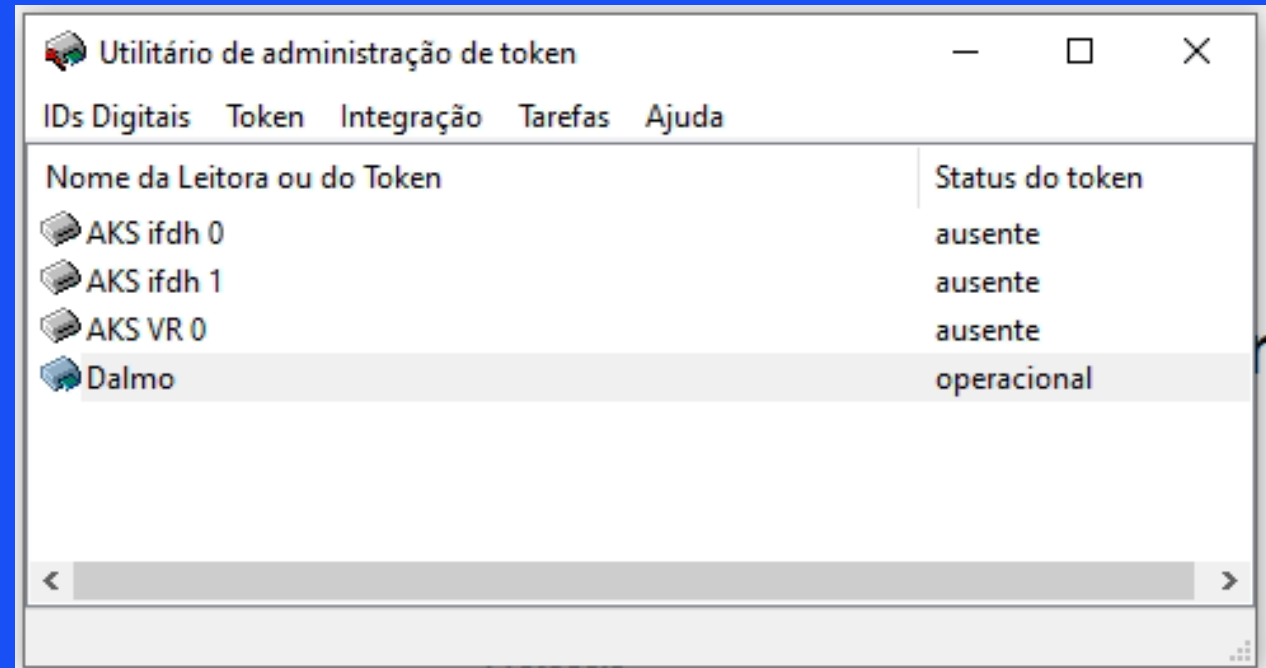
Utilitário de administração de token

IDs Digitais Token Integração Tarefas Ajuda

| Nome da Leitora ou do Token | Status do token |
|---|---|
| AKS ifdh 0 | ausente |
| AKS ifdh 1 | ausente |
| AKS VR 0 | ausente |
| Dalmo | operacional |